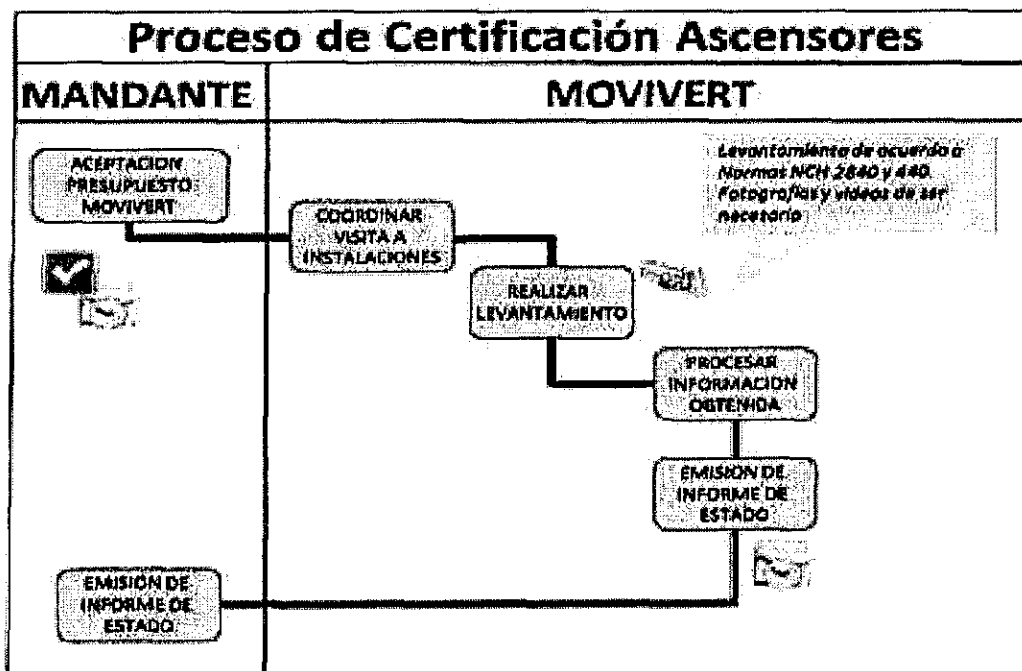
Proceso de Certificación Ascensores

MANDANTE

MOVIVERT

ACEPTACION PRESUPUESTO MOVIVERT

COORDINAR VISITA A INSTALACIONES

Levantamiento de acuerdo a Normas NCH 2840 y 440. Fotografías y videos de ser necesario

REALIZAR LEVANTAMIENTO

PROCESAR INFORMACION OBTENIDA

EMISION DE INFORME DE ESTADO

EMISION DE INFORME DE ESTADO